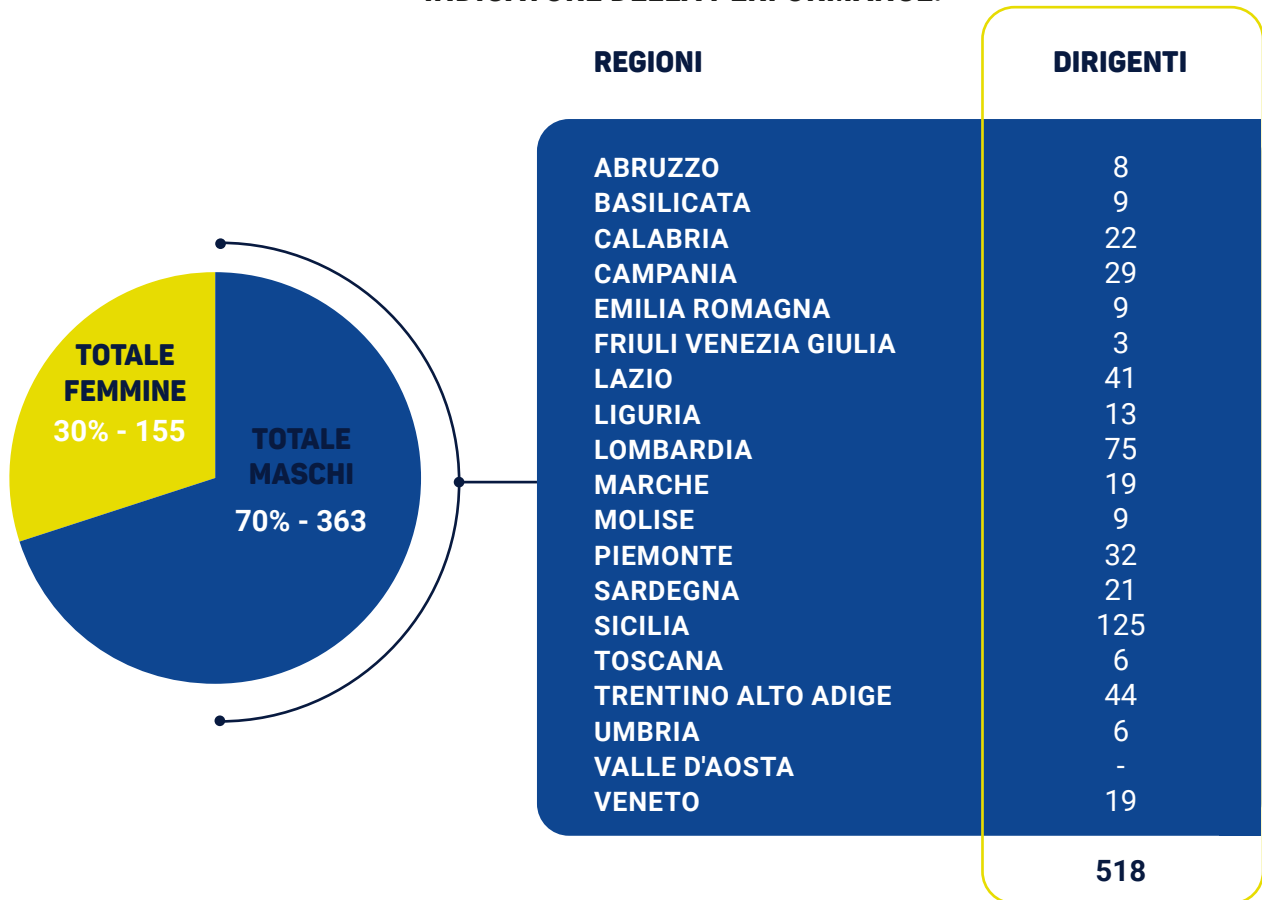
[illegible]

TOTALE FEMMINE
30% - 155

TOTALE MASCHI
70% - 363

| REGIONI | DIRIGENTI |
|---|---|
| ABRUZZO | 8 |
| BASILICATA | 9 |
| CALABRIA | 22 |
| CAMPANIA | 29 |
| EMILIA ROMAGNA | 9 |
| FRIULI VENEZIA GIULIA | 3 |
| LAZIO | 41 |
| LIGURIA | 13 |
| LOMBARDIA | 75 |
| MARCHE | 19 |
| MOLISE | 9 |
| PIEMONTE | 32 |
| SARDEGNA | 21 |
| SICILIA | 125 |
| TOSCANA | 6 |
| TRENTINO ALTO ADIGE | 44 |
| UMBRIA | 6 |
| VALLE D'AOSTA | - |
| VENETO | 19 |
| | 518 |